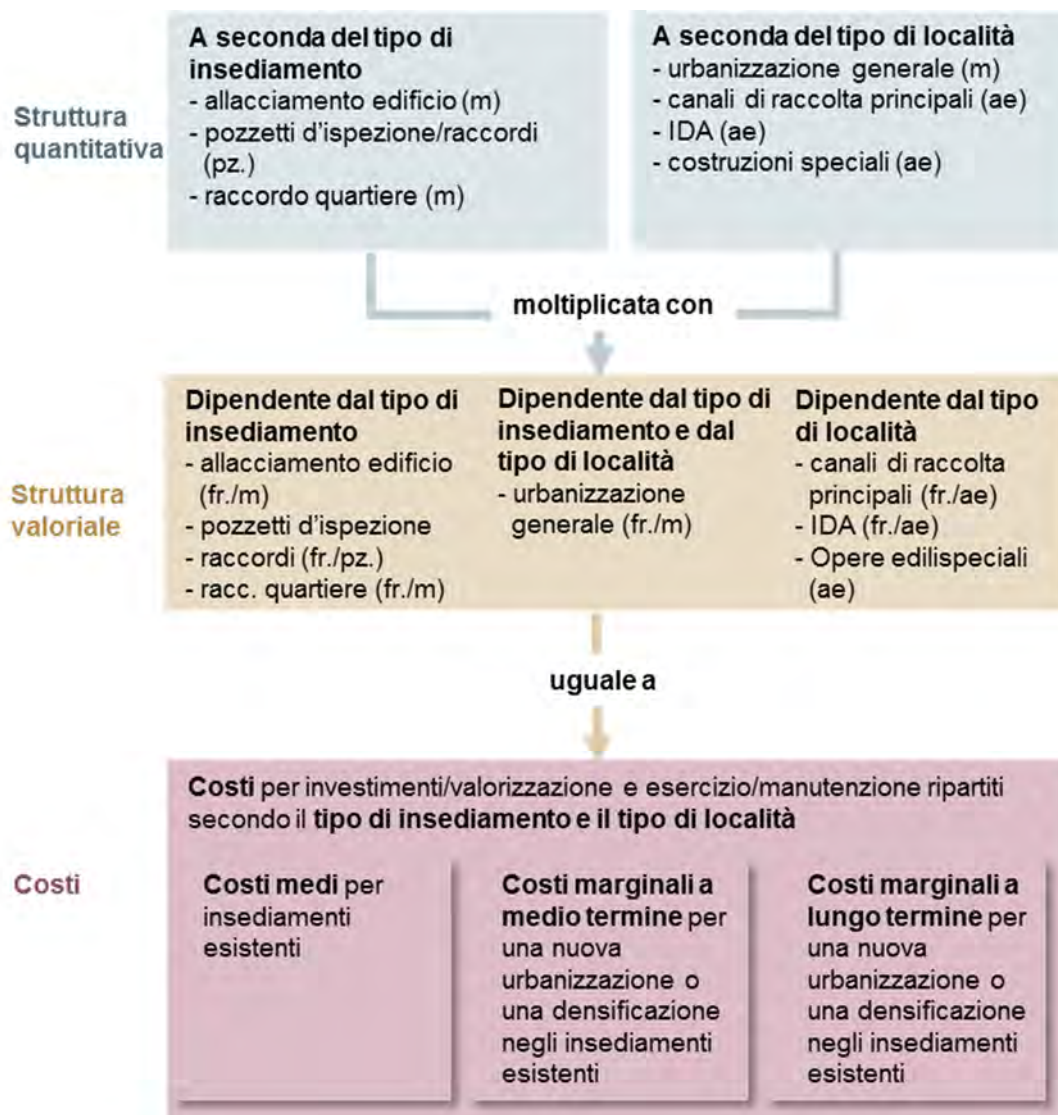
Struttura quantitativa

A seconda del tipo di insediamento
- allacciamento edificio (m)
- pozzetti d'ispezione/raccordi (pz.)
- raccordo quartiere (m)

A seconda del tipo di località
- urbanizzazione generale (m)
- canali di raccolta principali (ae)
- IDA (ae)
- costruzioni speciali (ae)

moltiplicata con

Struttura valoriale

Dipendente dal tipo di insediamento
- allacciamento edificio (fr./m)
- pozzetti d'ispezione
- raccordi (fr./pz.)
- racc. quartiere (fr./m)

Dipendente dal tipo di insediamento e dal tipo di località
- urbanizzazione generale (fr./m)

Dipendente dal tipo di località
- canali di raccolta principali (fr./ae)
- IDA (fr./ae)
- Opere edilispeciali (ae)

uguale a

Costi

Costi per investimenti/valorizzazione e esercizio/manutenzione ripartiti secondo il tipo di insediamento e il tipo di località

Costi medi per insediamenti esistenti

Costi marginali a medio termine per una nuova urbanizzazione o una densificazione negli insediamenti esistenti

Costi marginali a lungo termine per una nuova urbanizzazione o una densificazione negli insediamenti esistenti